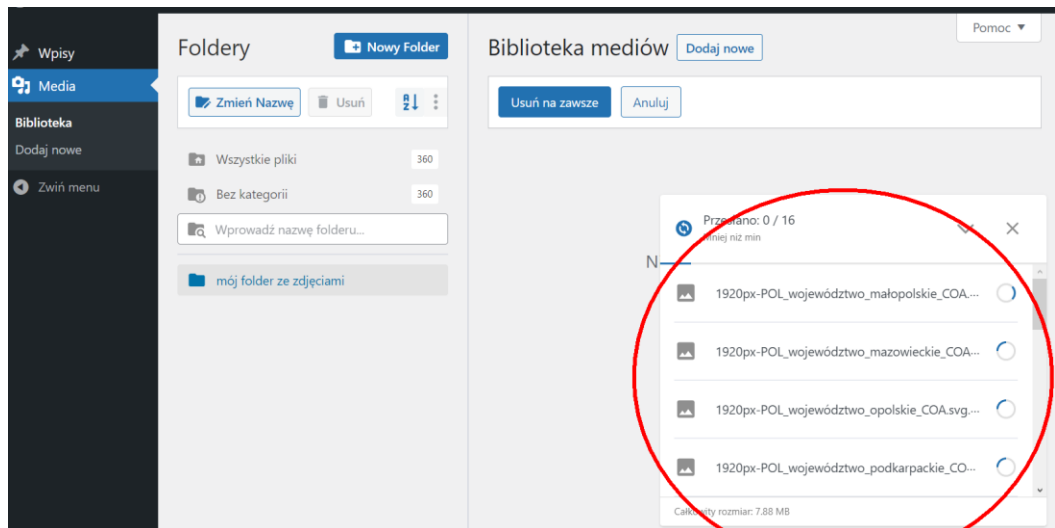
Wpisy
Media
Biblioteka
Dodaj nowe
Zwiń menu

Foldery
Nowy Folder
Zmień Nazwę
Usuń
Wszystkie pliki 360
Bez kategorii 360
Wprowadź nazwę folderu...
mój folder ze zdjęciami

Pomoc ▼
Biblioteka mediów
Dodaj nowe
Usuń na zawsze
Anuluj

Przesłano: 0 / 16
mniej niż min
N
1920px-POL_województwo_małopolskie_COA....
1920px-POL_województwo_mazowieckie_COA-...
1920px-POL_województwo_opolskie_COA.svg....
1920px-POL_województwo_podkarpackie_CO-...
Całkowity rozmiar: 7.88 MB